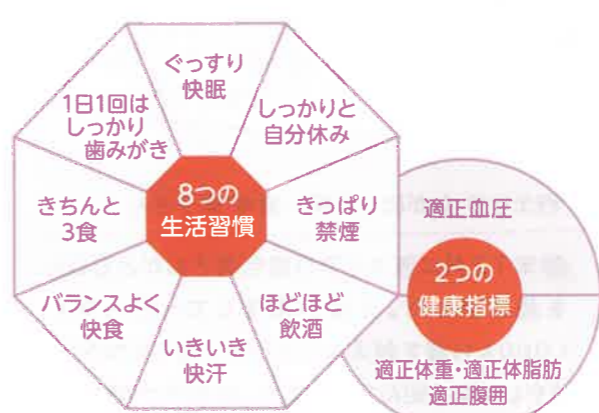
ぐっすり
快眠

しっかりと
自分休み

きっぱり
禁煙

ほどほど
飲酒

いきいき
快汗

バランスよく
快食

きちんと
3食

1日1回は
しっかり
歯みがき

8つの
生活習慣

適正血圧

2つの
健康指標

適正体重・適正体脂肪
適正腹囲